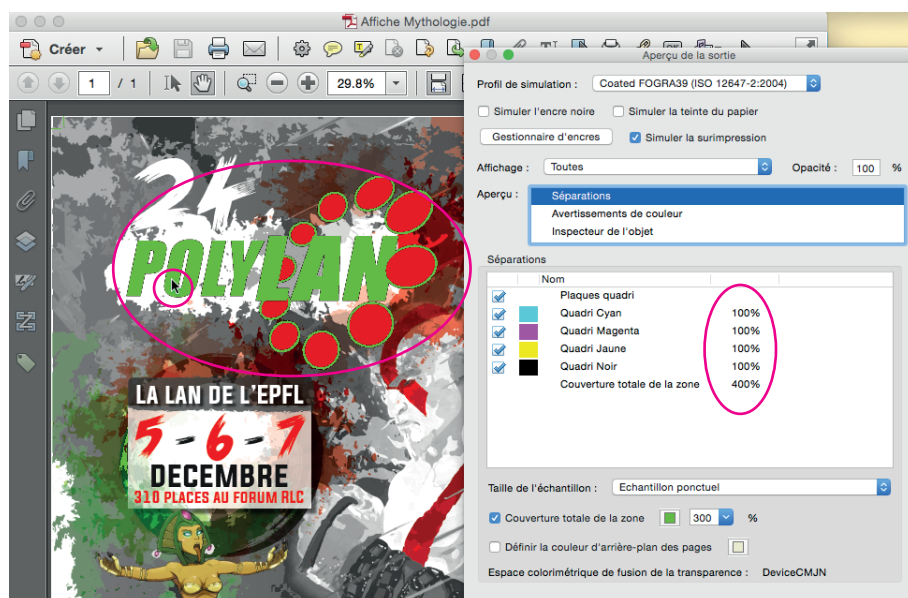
Affiche Mythologie.pdf

Créer

1 / 1

29.8%

Aperçu de la sortie

Profil de simulation : Coated FOGRA39 (ISO 12647-2:2004)

Simuler l'encre noire

Simuler la teinte du papier

Gestionnaire d'encres

Simuler la surimpression

Affichage : Toutes

Opacité : 100 %

Aperçu :

Séparations

Avertissements de couleur

Inspecteur de l'objet

Séparations

| | | Nom | |
|---|---|---|---|
| | | Plaques quadri | |
| | | Quadri Cyan | 100% |
| | | Quadri Magenta | 100% |
| | | Quadri Jaune | 100% |
| | | Quadri Noir | 100% |
| | | Couverture totale de la zone | 400% |

Taille de l'échantillon : Echantillon ponctuel

Couverture totale de la zone 300 %

Définir la couleur d'arrière-plan des pages

Espace colorimétrique de fusion de la transparence : DeviceCMJN

24

POLYLAN

LA LAN DE L'EPFL

5 - 6 - 7

DECEMBRE

310 PLACES AU FORUM RLC